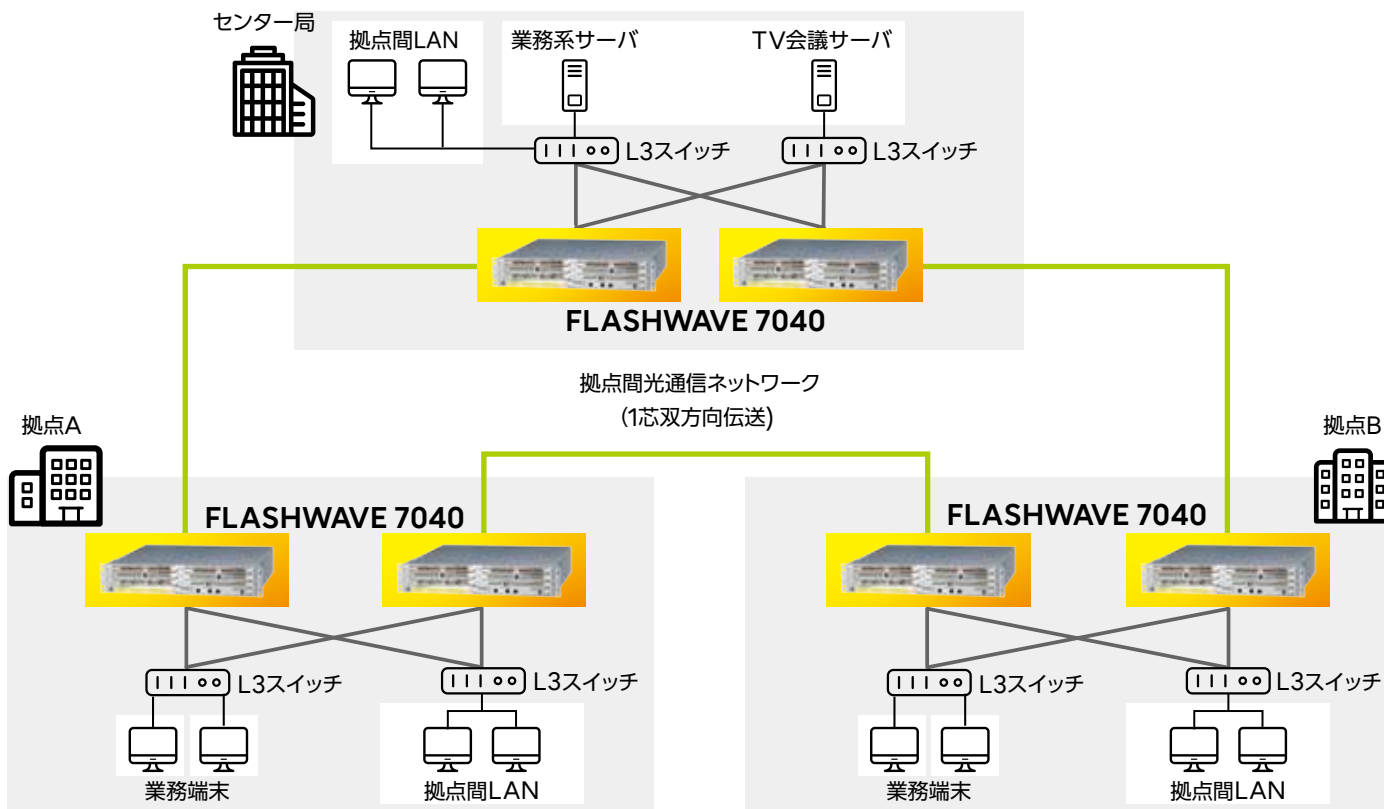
センター局

拠点間LAN

業務系サーバ

TV会議サーバ

L3スイッチ

L3スイッチ

FLASHWAVE 7040

拠点間光通信ネットワーク
(1芯双方向伝送)

拠点A

拠点B

FLASHWAVE 7040

FLASHWAVE 7040

L3スイッチ

L3スイッチ

L3スイッチ

L3スイッチ

業務端末

拠点間LAN

業務端末

拠点間LAN